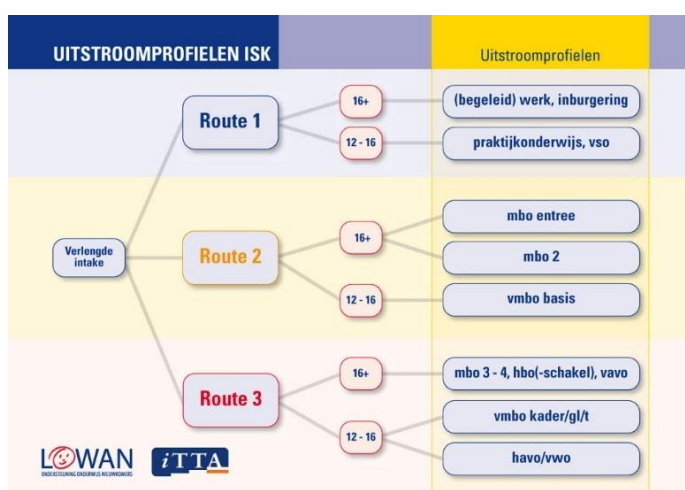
UITSTROOMPROFIELEN ISK

Uitstroomprofielen

Verlengde intake

Route 1

16+

(begeleid) werk, inburgering

12 - 16

praktijkonderwijs, vso

Route 2

16+

mbo entree

mbo 2

12 - 16

vmbo basis

Route 3

16+

mbo 3 - 4, hbo(-schakel), vavo

12 - 16

vmbo kader/gl/t

havo/vwo

LOWAN
ONDERSTEUNING ONDERWIJS NIEUWKOMERS

iTTA